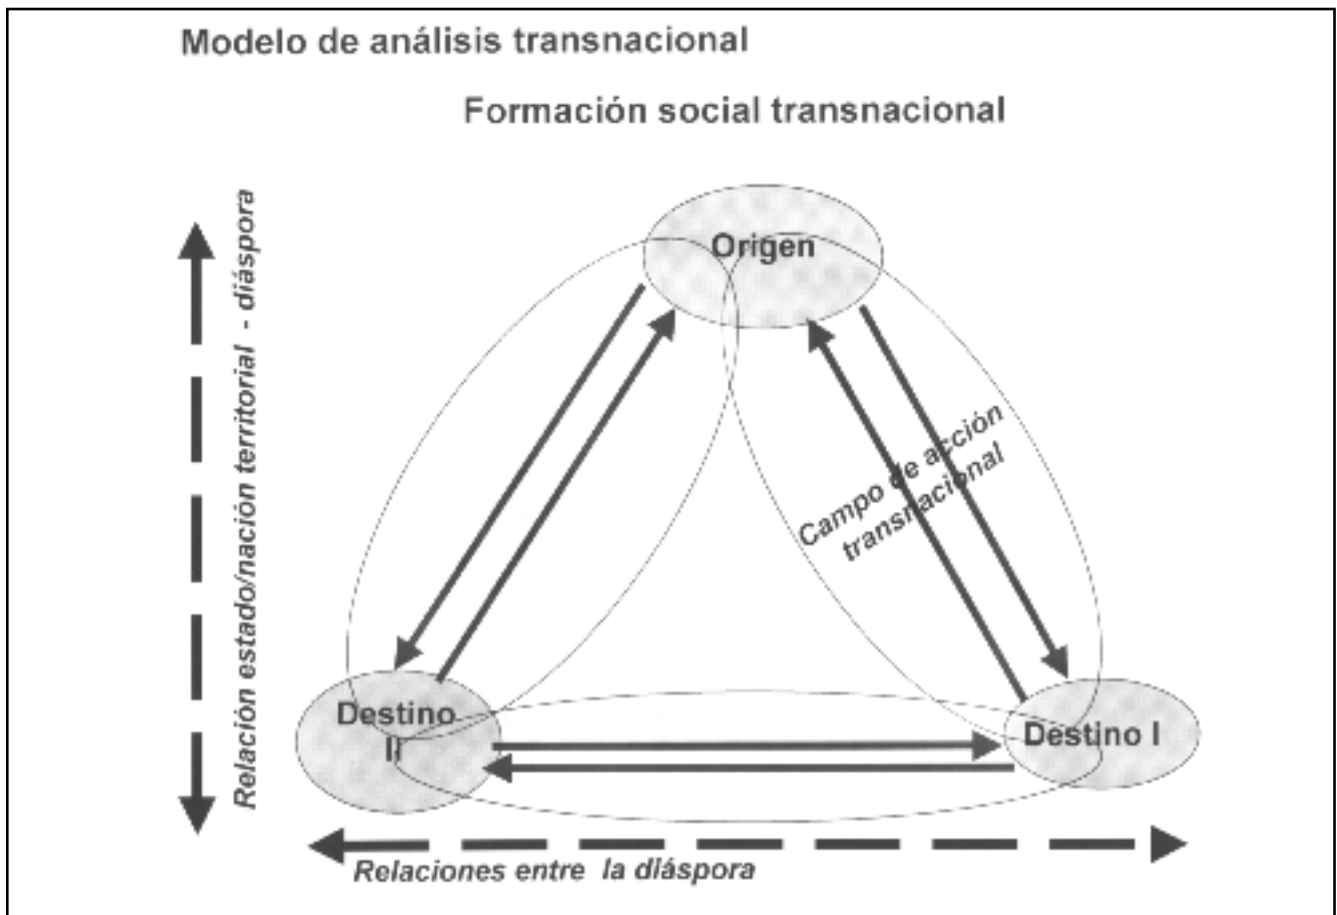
Modelo de análisis transnacional

Formación social transnacional

Relación estado/nación territorial - diáspora

Origen

Campo de acción transnacional

Destino II

Destino I

Relaciones entre la diáspora